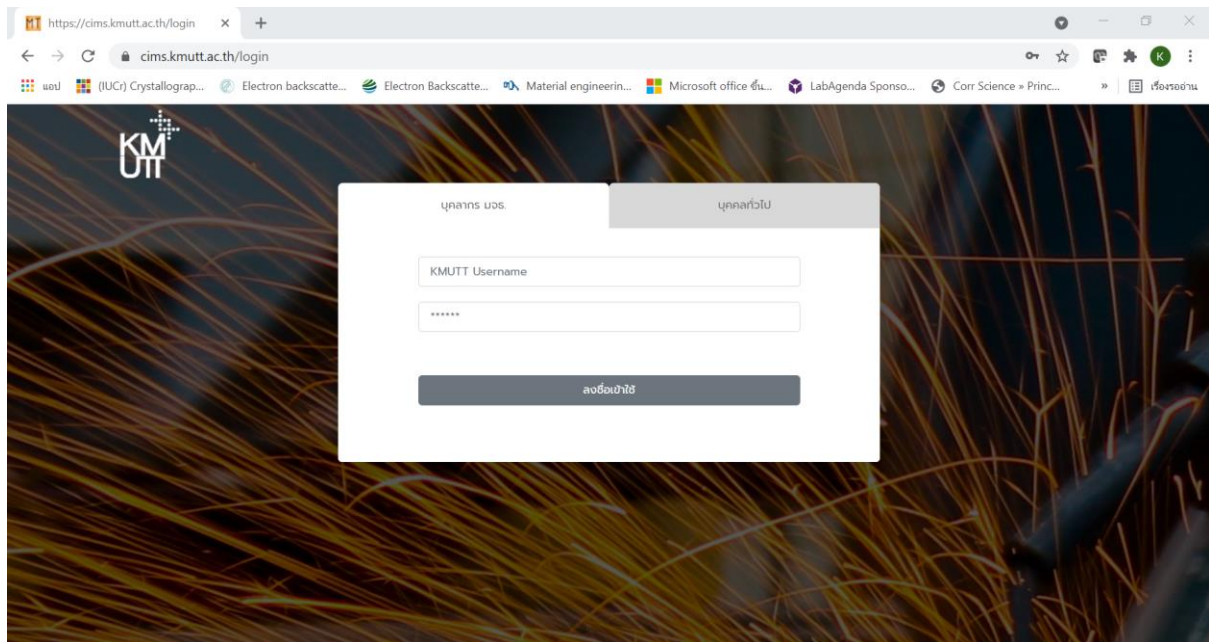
https://cims.kmutt.ac.th/login

cims.kmutt.ac.th/login

แอป (IUCr) Crystallograp... Electron backscatte... Electron Backscatte... Material engineerin... Microsoft office อื่น... LabAgenda Sponso... Corr Science » Princ... » เรื่องรออ่าน

KMUTT

บุคลากร มจธ. บุคคลทั่วไป

KMUTT Username

******

ลงชื่อเข้าใช้